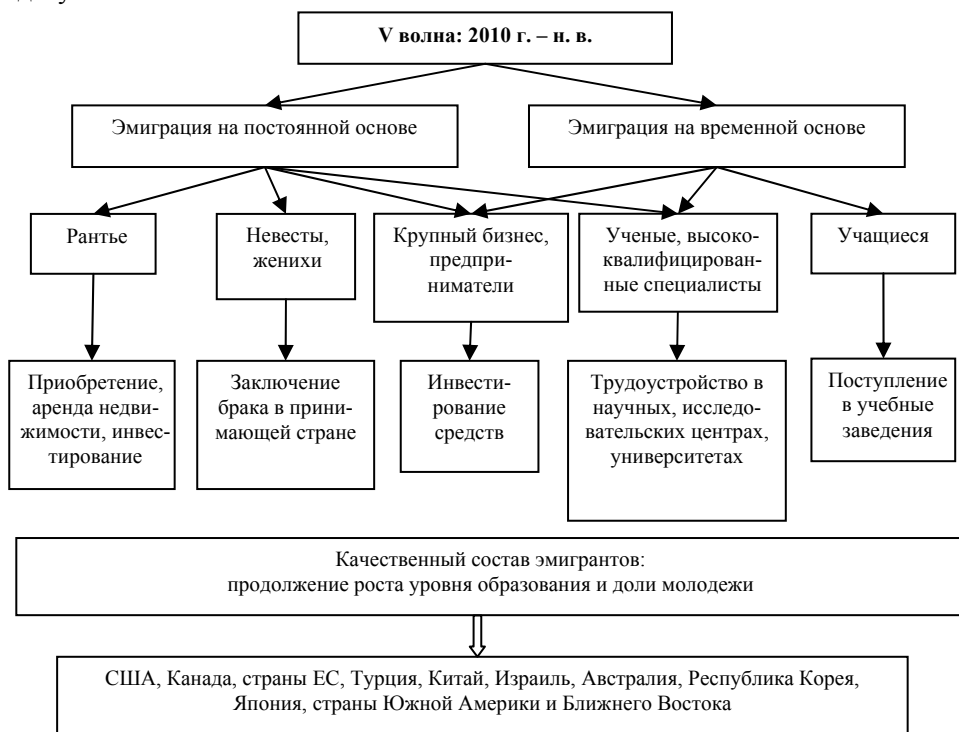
V волна: 2010 г. – н. в.

Эмиграция на постоянной основе

Эмиграция на временной основе

Рантье

Невесты, женихи

Крупный бизнес, предприниматели

Ученые, высококвалифицированные специалисты

Учащиеся

Приобретение, аренда недвижимости, инвестирование

Заключение брака в принимающей стране

Инвестирование средств

Трудоустройство в научных, исследовательских центрах, университетах

Поступление в учебные заведения

Качественный состав эмигрантов:
продолжение роста уровня образования и доли молодежи

США, Канада, страны ЕС, Турция, Китай, Израиль, Австралия, Республика Корея, Япония, страны Южной Америки и Ближнего Востока